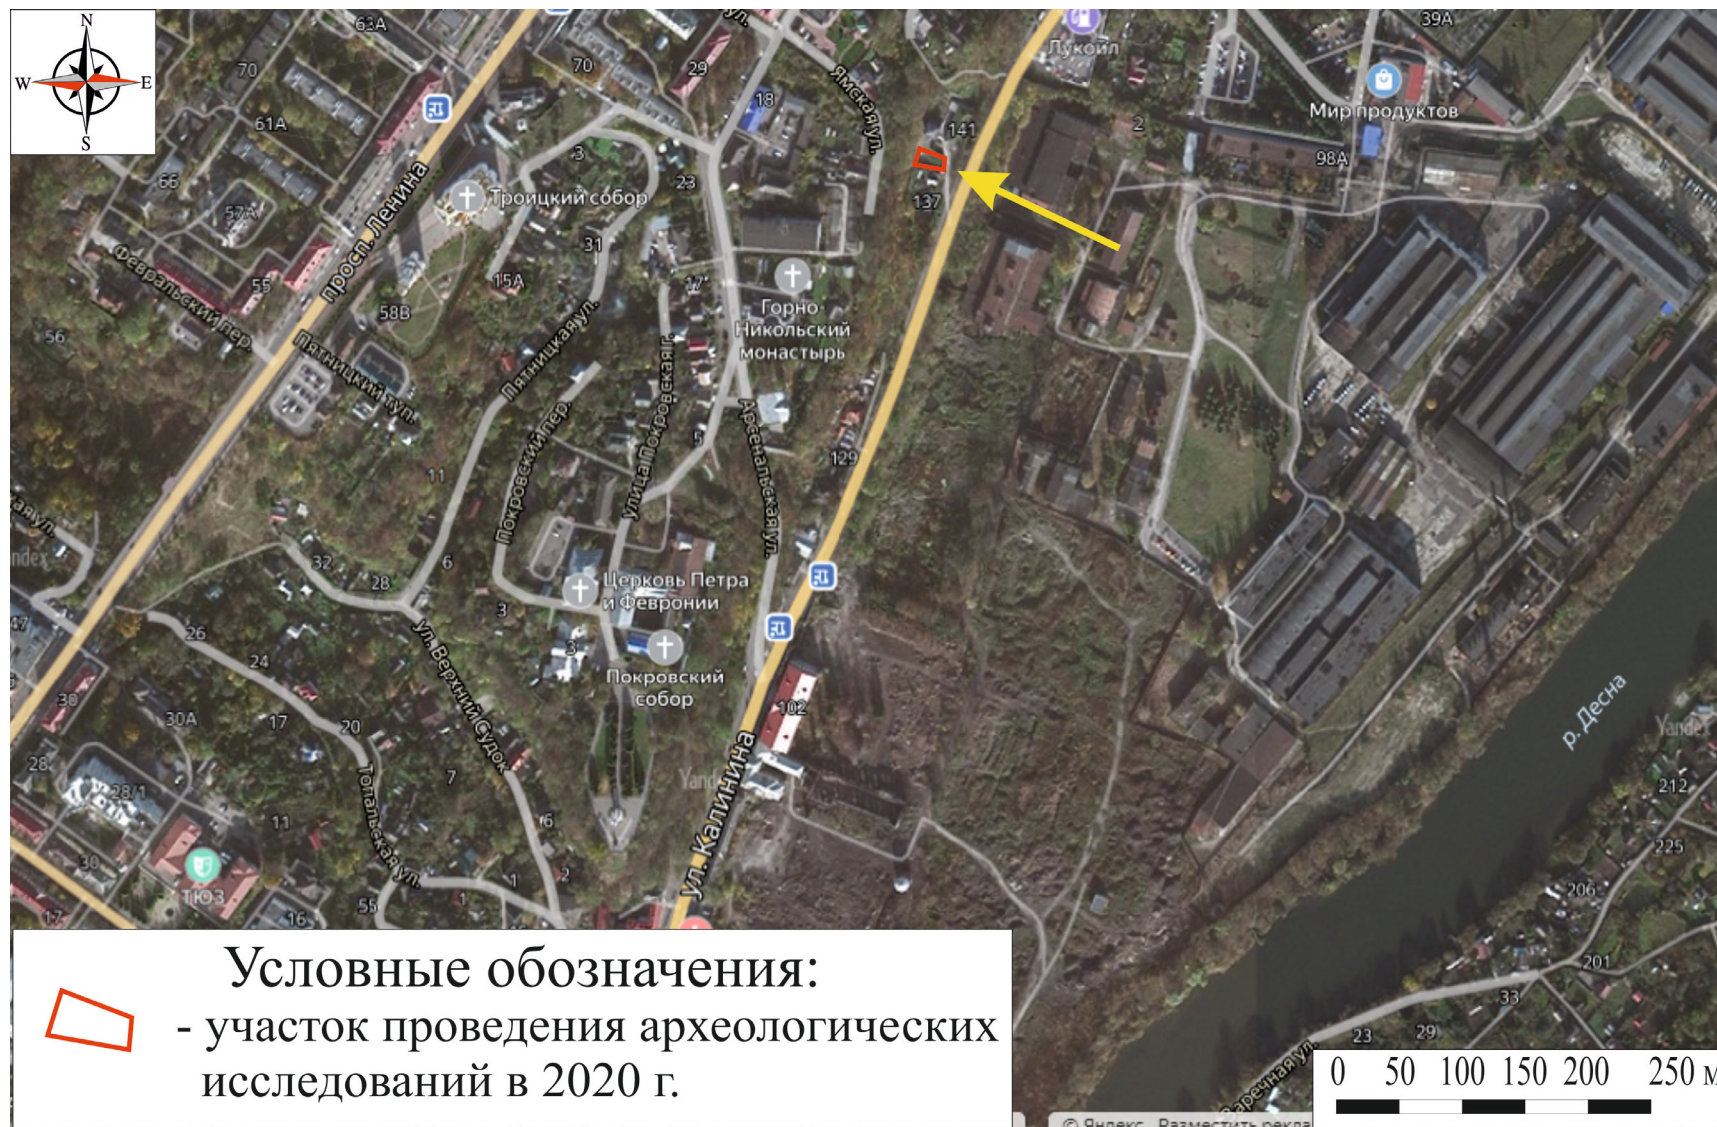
N
W
E
S

63А
70
70
29
ул.
Ямская ул.
Лукойл
39А
Мир продуктов
98А
2
141
137
18
61А
3
66
Троицкий собор
23
57А
31
Февральский пер.
просп. Ленина
55
15А
17
Горно Никольский монастырь
58В
56
Пятницкий пер.
Пятницкая ул.
Пятницкий туп.
Покровский пер.
Улица Покровская
5
Арсенальская ул.
129
11
32
28
6
Церковь Петра и Февронии
3
ул. Верхний Судок
26
24
3
Покровский собор
102
30
30А
17
20
28
28/1
7
Топальская ул.
ул. Калинина
11
6
30
ТЮЗ
55
1
2
17
16
р. Десна
212
225
206
201
33
23
29
Заречная ул.

Условные обозначения:
- участок проведения археологических исследований в 2020 г.

0 50 100 150 200 250 м

© Яндекс Разместить рекла